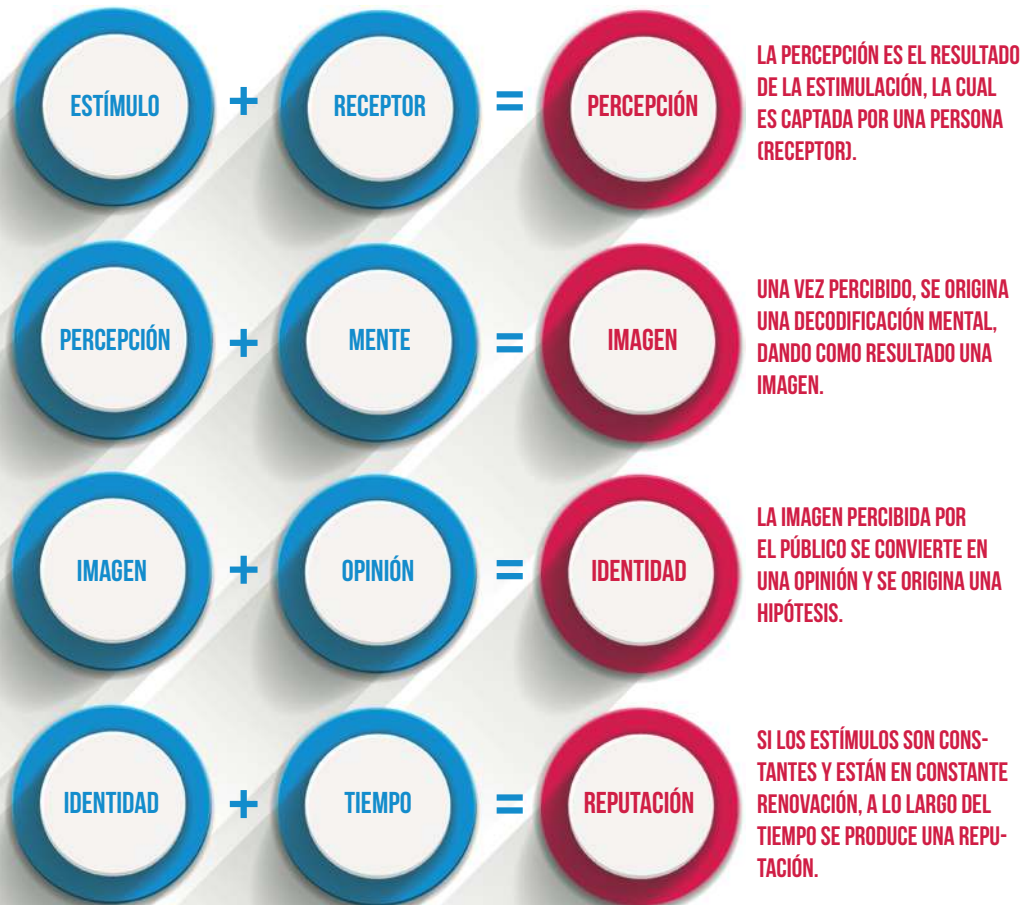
ESTÍMULO + RECEPTOR = PERCEPCIÓN

LA PERCEPCIÓN ES EL RESULTADO DE LA ESTIMULACIÓN, LA CUAL ES CAPTADA POR UNA PERSONA (RECEPTOR).

PERCEPCIÓN + MENTE = IMAGEN

UNA VEZ PERCIBIDO, SE ORIGINA UNA DECODIFICACIÓN MENTAL, DANDO COMO RESULTADO UNA IMAGEN.

IMAGEN + OPINIÓN = IDENTIDAD

LA IMAGEN PERCIBIDA POR EL PÚBLICO SE CONVIERTE EN UNA OPINIÓN Y SE ORIGINA UNA HIPÓTESIS.

IDENTIDAD + TIEMPO = REPUTACIÓN

SI LOS ESTÍMULOS SON CONSTANTES Y ESTÁN EN CONSTANTE RENOVACIÓN, A LO LARGO DEL TIEMPO SE PRODUCE UNA REPUTACIÓN.